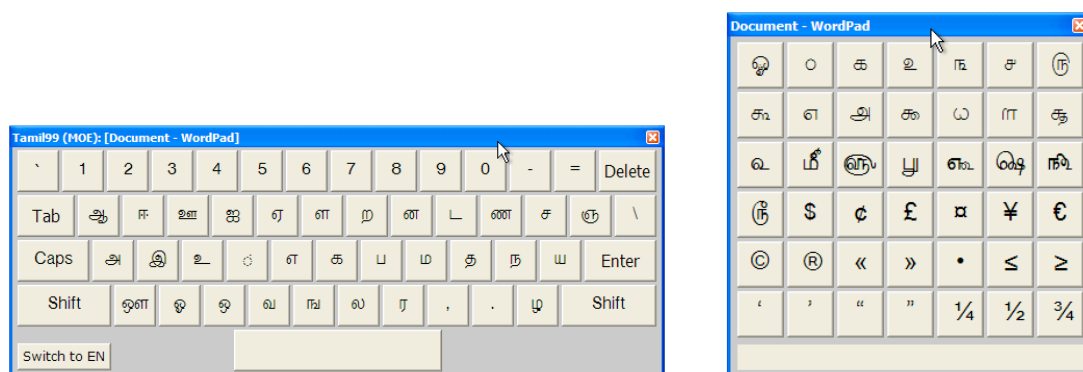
Tamil99 (MOE): [Document - WordPad]

` 1 2 3 4 5 6 7 8 9 0 - = Delete

Tab ஆ ஈ ஊ ஐ ஏ ள ற ன ட ண ச ஞ \

Caps அ இ உ ் எ க ப ம த ந ய Enter

Shift ஔ ஓ ஒ வ ங ல ர , . ழ Shift

Switch to EN

Document - WordPad

| ஓ | ○ | க | உ | ந | ச | ஞ |
|---|---|---|---|---|---|---|
| கூ | எ | அ | கூ | ய | ள | தூ |
| ஞ | மீ | ஸ்ரீ | பூ | க்ஷ | க்ஷ | ஙு |
| ரூ | $ | ¢ | £ | ¤ | ¥ | € |
| © | ® | « | » | • | ≤ | ≥ |
| ' | ' | " | " | ¼ | ½ | ¾ |